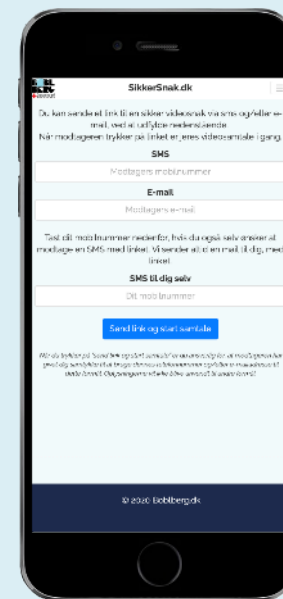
SikkerSnak.dk

Du kan sende et link til en sikker videosnak via sms og/eller e-mail, ved at udfylde nedenstående.
Når modtageren trykker på linket er jeres videosamtale i gang.

SMS

Modtagers mobilnummer

E-mail

Modtagers e-mail

Tast dit mobilnummer nedenfor, hvis du også selv ønsker at modtage en SMS med linket. Vi sender altid en mail til dig, med linket.

SMS til dig selv

Dit mobilnummer

Send link og start samtale

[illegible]

© 2020 Boblberg.dk